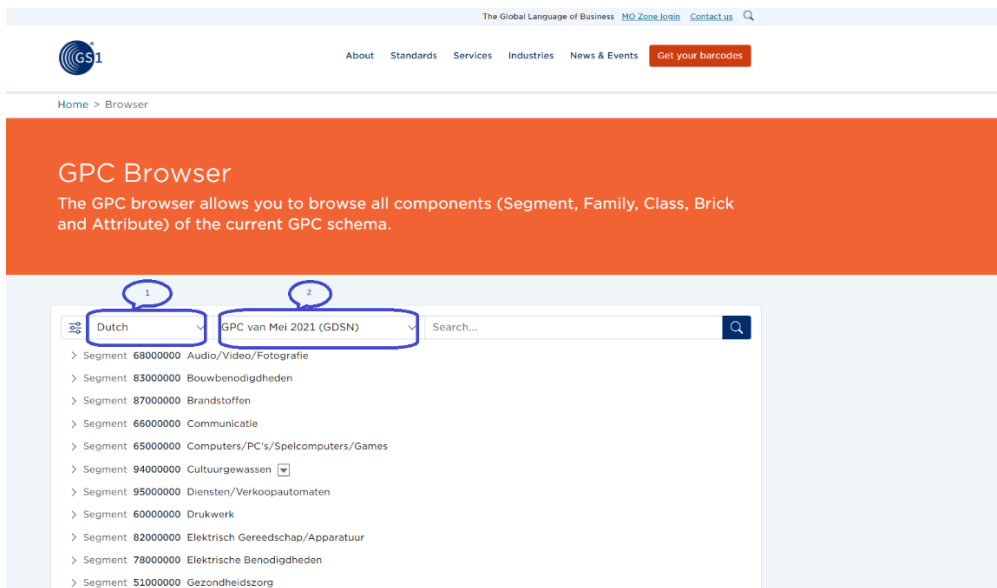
The Global Language of Business MO Zone login Contact us

GS1

About Standards Services Industries News & Events Get your barcodes

Home > Browser

GPC Browser

The GPC browser allows you to browse all components (Segment, Family, Class, Brick and Attribute) of the current GPC schema.

1

2

Dutch

GPC van Mei 2021 (GDSN)

Search...

> Segment 68000000 Audio/Video/Fotografie

> Segment 83000000 Bouwbenodigdheden

> Segment 87000000 Brandstoffen

> Segment 66000000 Communicatie

> Segment 65000000 Computers/PC's/Spelcomputers/Games

> Segment 94000000 Cultuurgewassen

> Segment 95000000 Diensten/Verkoopautomaten

> Segment 60000000 Drukwerk

> Segment 82000000 Elektrisch Gereedschap/Apparatuur

> Segment 78000000 Elektrische Benodigdheden

> Segment 51000000 Gezondheidszorg